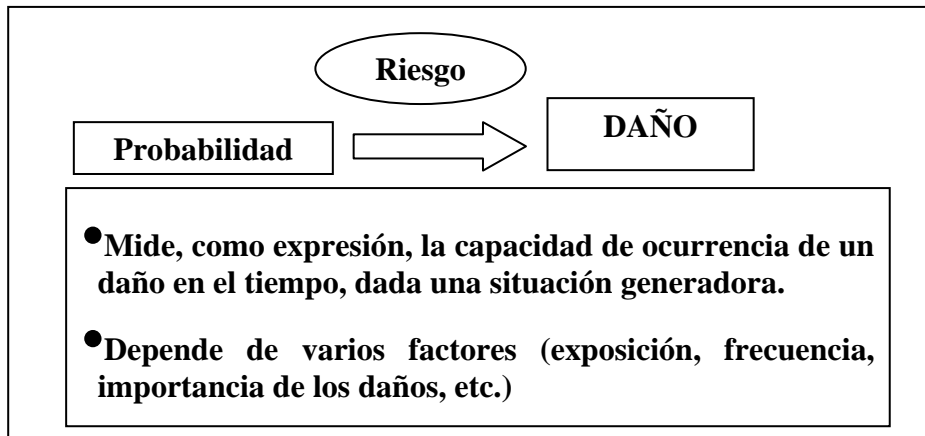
Riesgo

Probabilidad

DAÑO

•Mide, como expresión, la capacidad de ocurrencia de un daño en el tiempo, dada una situación generadora.

•Depende de varios factores (exposición, frecuencia, importancia de los daños, etc.)